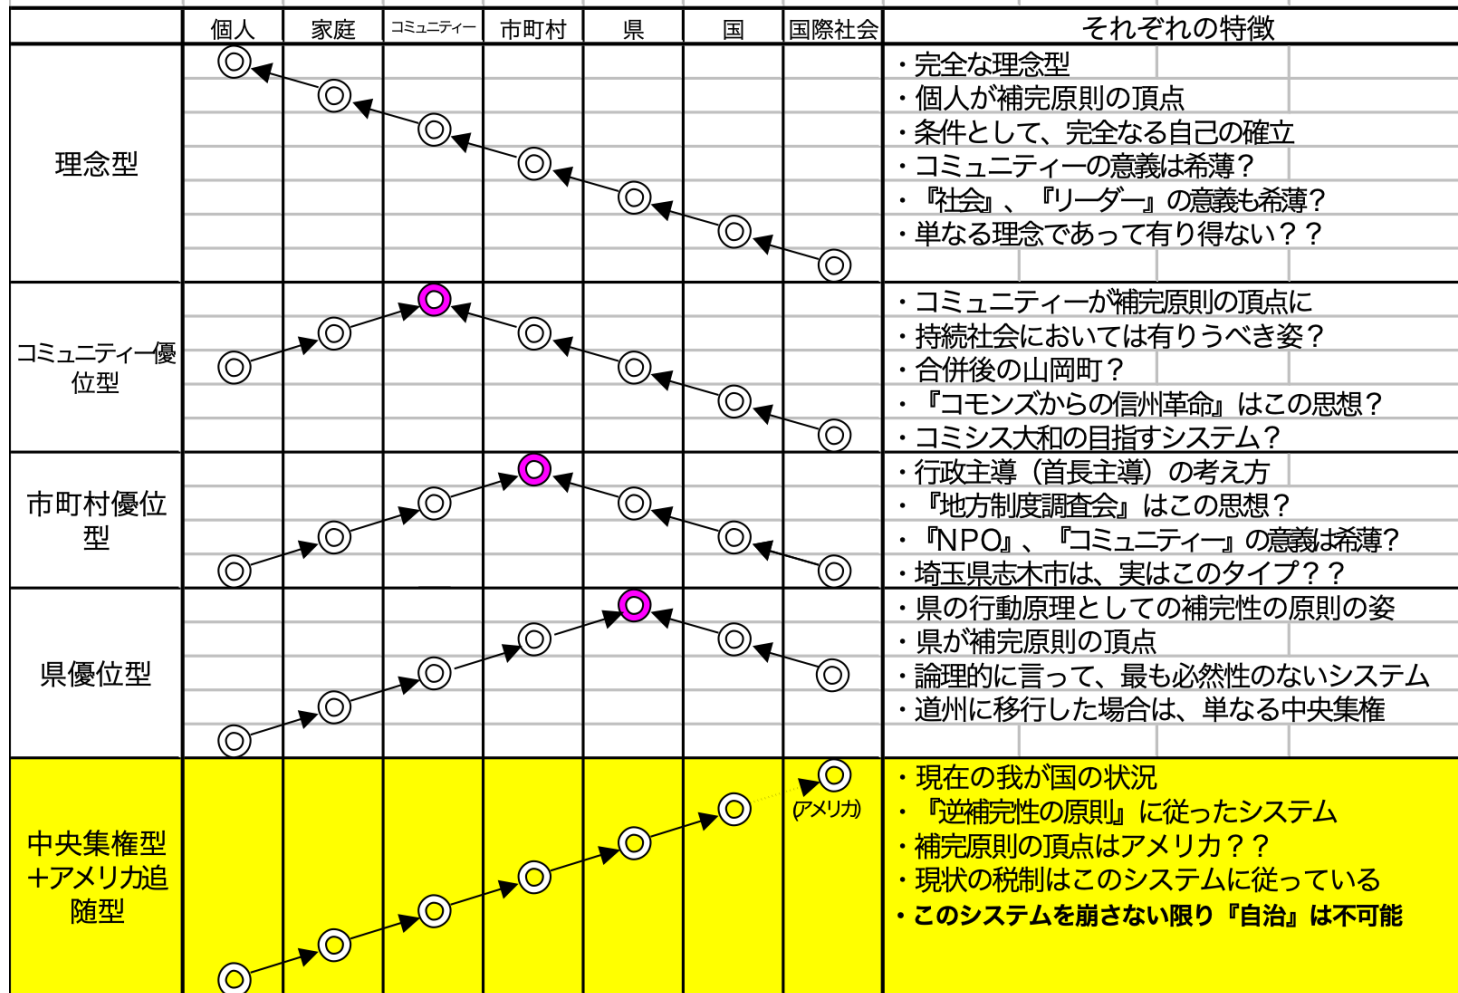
|  | 個人 | 家庭 | コミュニティー | 市町村 | 県 | 国 | 国際社会 | それぞれの特徴 |
|---|---|---|---|---|---|---|---|---|
| 理念型 | | | | | | | | ・完全な理念型<br>・個人が補完原則の頂点<br>・条件として、完全なる自己の確立<br>・コミュニティーの意義は希薄？<br>・『社会』、『リーダー』の意義も希薄？<br>・単なる理念であって有り得ない？？ |
| コミュニティー優位型 | | | | | | | | ・コミュニティーが補完原則の頂点に<br>・持続社会においては有りうべき姿？<br>・合併後の山岡町？<br>・『コモンズからの信州革命』はこの思想？<br>・コミシス大和の目指すシステム？ |
| 市町村優位型 | | | | | | | | ・行政主導（首長主導）の考え方<br>・『地方制度調査会』はこの思想？<br>・『NPO』、『コミュニティー』の意義は希薄?<br>・埼玉県志木市は、実はこのタイプ？？ |
| 県優位型 | | | | | | | | ・県の行動原理としての補完性の原則の姿<br>・県が補完原則の頂点<br>・論理的に言って、最も必然性のないシステム<br>・道州に移行した場合は、単なる中央集権 |
| 中央集権型＋アメリカ追随型 | | | | | | | (アメリカ) | ・現在の我が国の状況<br>・『逆補完性の原則』に従ったシステム<br>・補完原則の頂点はアメリカ？？<br>・現状の税制はこのシステムに従っている<br>・このシステムを崩さない限り『自治』は不可能 |